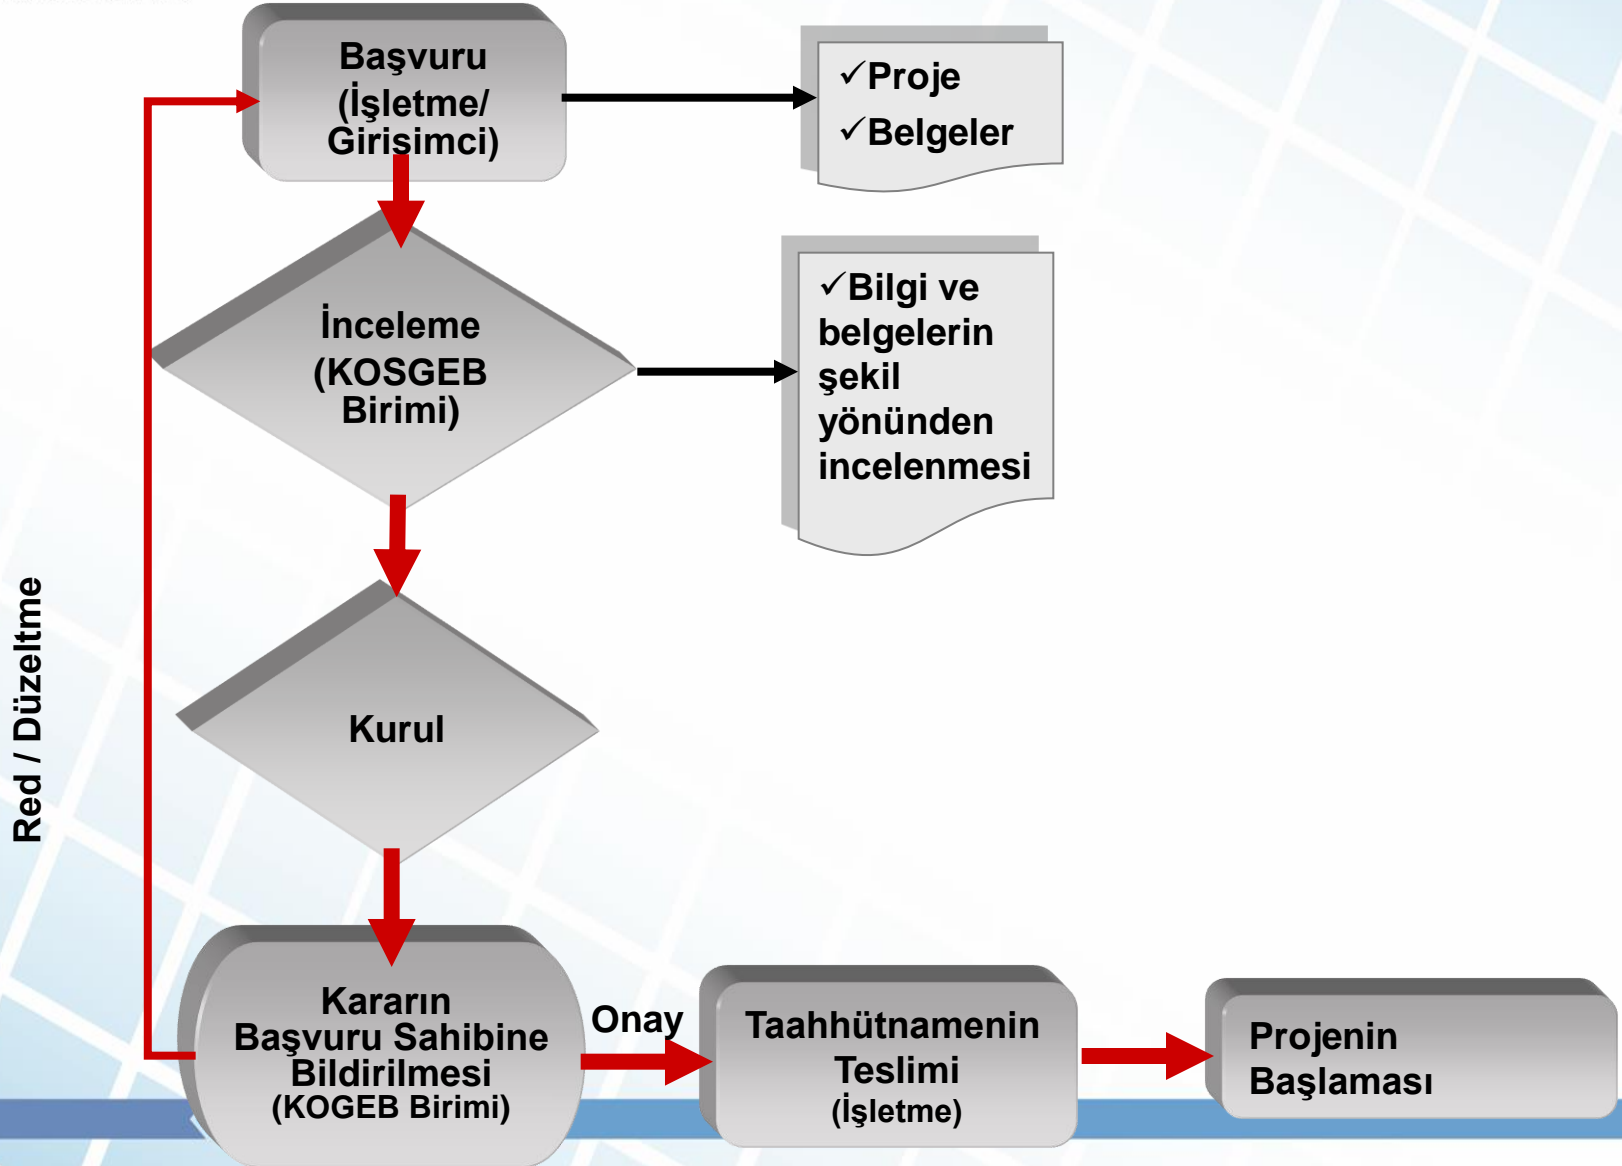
Başvuru (İşletme/ Girişimci)

✓Proje
✓Belgeler

İnceleme (KOSGEB Birimi)

✓Bilgi ve belgelerin şekil yönünden incelenmesi

Kurul

Red / Düzeltme

Kararın Başvuru Sahibine Bildirilmesi (KOGEB Birimi)

Onay

Taahhütnamenin Teslimi (İşletme)

Projenin Başlaması